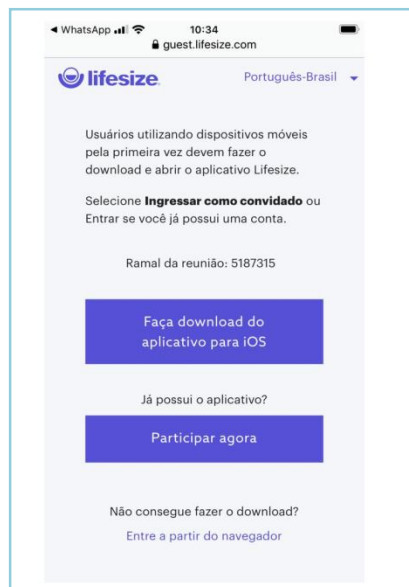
◀ WhatsApp 10:34
guest.lifesize.com

lifesize Português-Brasil

Usuários utilizando dispositivos móveis pela primeira vez devem fazer o download e abrir o aplicativo Lifesize.

Selecione **Ingressar como convidado** ou Entrar se você já possui uma conta.

Ramal da reunião: 5187315

Faça download do aplicativo para iOS

Já possui o aplicativo?

Participar agora

Não consegue fazer o download?

Entre a partir do navegador